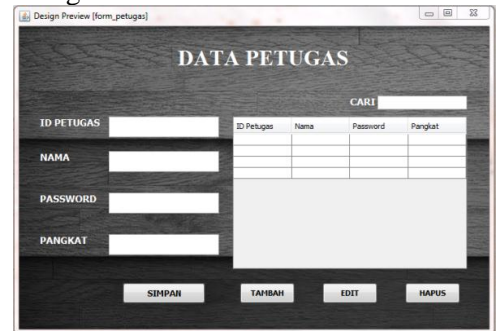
Design Preview [form_petugas]

DATA PETUGAS

CARI

ID PETUGAS

NAMA

PASSWORD

PANGKAT

| ID Petugas | Nama | Password | Pangkat |
|---|---|---|---|
| | | | |
| | | | |
| | | | |
| | | | |

SIMPAN

TAMBAH

EDIT

HAPUS